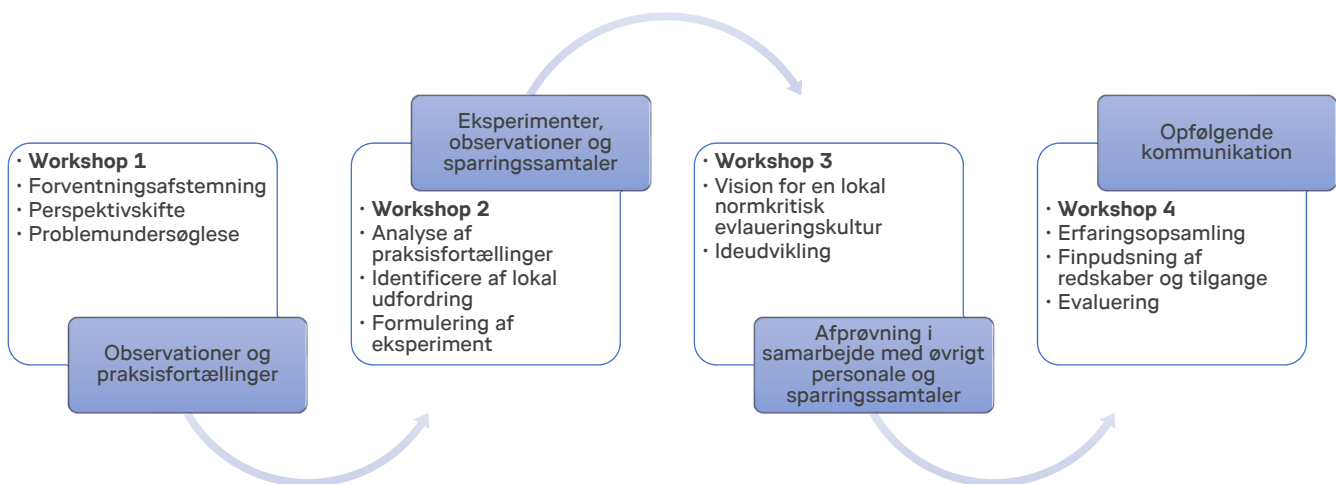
• **Workshop 1**
• Forventningsafstemning
• Perspektivskifte
• Problemundersøglese

Observationer og praksisfortællinger

Eksperimenter, observationer og sparringssamtaler

• **Workshop 2**
• Analyse af praksisfortællinger
• Identificere af lokal udfordring
• Formulering af eksperiment

• **Workshop 3**
• Vision for en lokal normkritisk evlaueringskultur
• Ideudvikling

Afprøvning i samarbejde med øvrigt personale og sparringssamtaler

Opfølgende kommunikation

• **Workshop 4**
• Erfaringsopsamling
• Finpudsning af redskaber og tilgange
• Evaluering